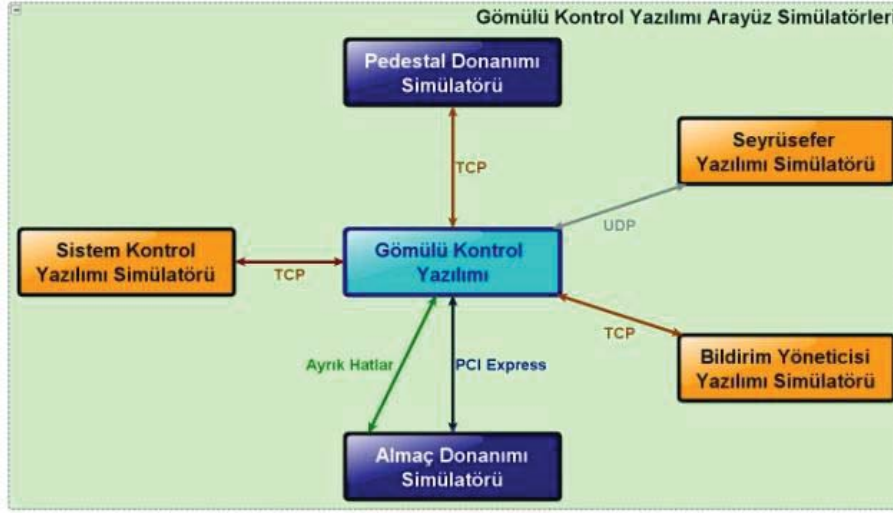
Gömülü Kontrol Yazılımı Arayüz Simülatörleri

Pedestal Donanımı Simülatörü

TCP

Seyrüsefer Yazılımı Simülatörü

UDP

Sistem Kontrol Yazılımı Simülatörü

TCP

Gömülü Kontrol Yazılımı

TCP

Bildirim Yöneticisi Yazılımı Simülatörü

Ayrık Hatlar

PCI Express

Almaç Donanımı Simülatörü